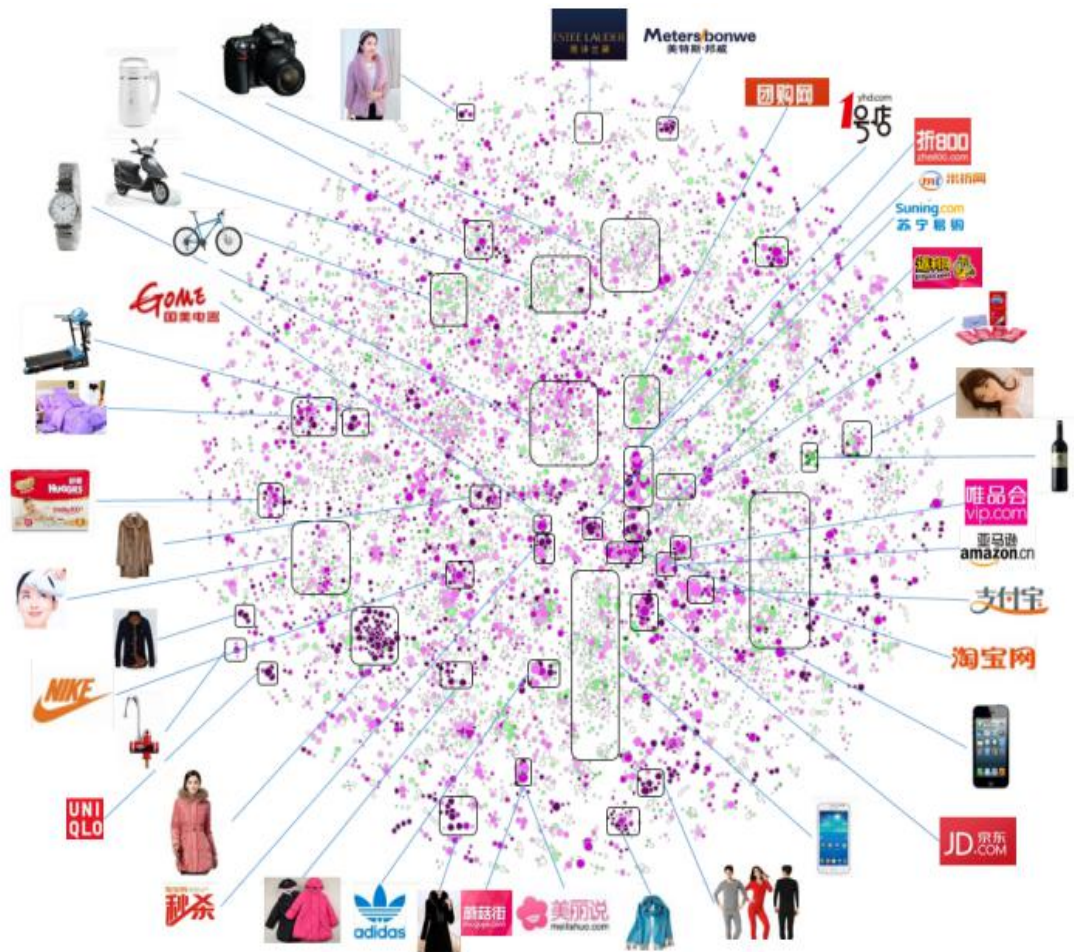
ESTEE LAUDER 雅诗兰黛

Metersbonwe 美特斯·邦威

团购网

1号店 yhd.com

折800 zhe800.com

米折网

Suning.com 苏宁易购

GOME 国美电器

唯品会 vip.com

亚马逊 amazon.cn

支付宝

淘宝网

JD 京东 .COM

HUGGIES

NIKE

UNIQLO

秒杀

adidas

蘑菇街

美丽说 meilishuo.com